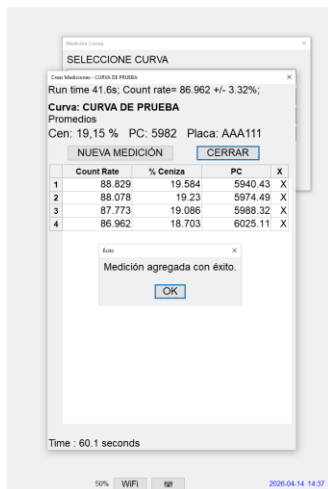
Medición Curva

SELECCIONE CURVA

Crear Mediciones - CURVA DE PRUEBA

Run time 41.6s; Count rate= 86.962 +/- 3.32%;

Curva: CURVA DE PRUEBA
Promedios
Cen: 19,15 % PC: 5982 Placa: AAA111

NUEVA MEDICIÓN CERRAR

| | Count Rate | % Ceniza | PC | X |
|---|---|---|---|---|
| 1 | 88.829 | 19.584 | 5940.43 | X |
| 2 | 88.078 | 19.23 | 5974.49 | X |
| 3 | 87.773 | 19.086 | 5988.32 | X |
| 4 | 86.962 | 18.703 | 6025.11 | X |

Exito

Medición agregada con éxito.

OK

Time : 60.1 seconds

50% WiFi

2026-04-14 14:37